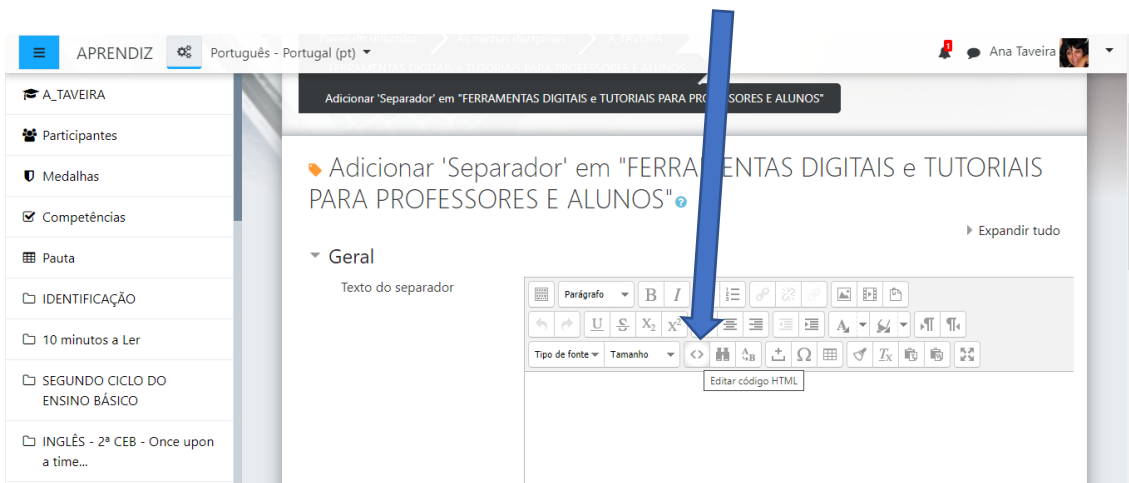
APRENDIZ
Português - Portugal (pt)
1
Ana Taveira

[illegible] > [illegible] > A_TAVEIRA
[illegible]ENTAS DIGITAIS e TUTORIAIS PARA PROFESSORES E ALUNOS
Adicionar 'Separador' em "FERRAMENTAS DIGITAIS e TUTORIAIS PARA PROFESSORES E ALUNOS"

A_TAVEIRA
Participantes
Medalhas
Competências
Pauta
IDENTIFICAÇÃO
10 minutos a Ler
SEGUNDO CICLO DO ENSINO BÁSICO
INGLÊS - 2ª CEB - Once upon a time...

Adicionar 'Separador' em "FERRAM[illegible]ENTAS DIGITAIS e TUTORIAIS PARA PROFESSORES E ALUNOS"

Expandir tudo

Geral

Texto do separador

Parágrafo
B
I
$X_2$
$X^2$
Tipo de fonte
Tamanho
Ω
Editar código HTML